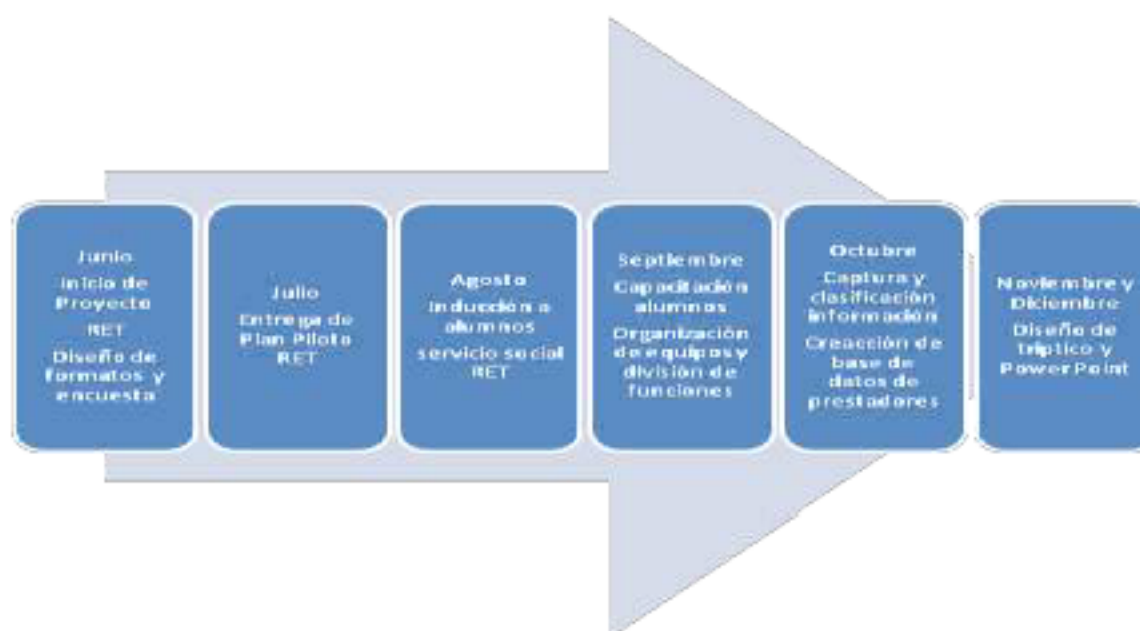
Junio
Inicio de Proyecto RET
Diseño de formatos y encuesta

Julio
Entrega de Plan Piloto RET

Agosto
Inducción a alumnos servicio social RET

Septiembre
Capacitación alumnos
Organización de equipos y división de funciones

Octubre
Captura y clasificación información
Creacción de base de datos de prestadores

Noviembre y Diciembre
Diseño de tríptico y Power Point